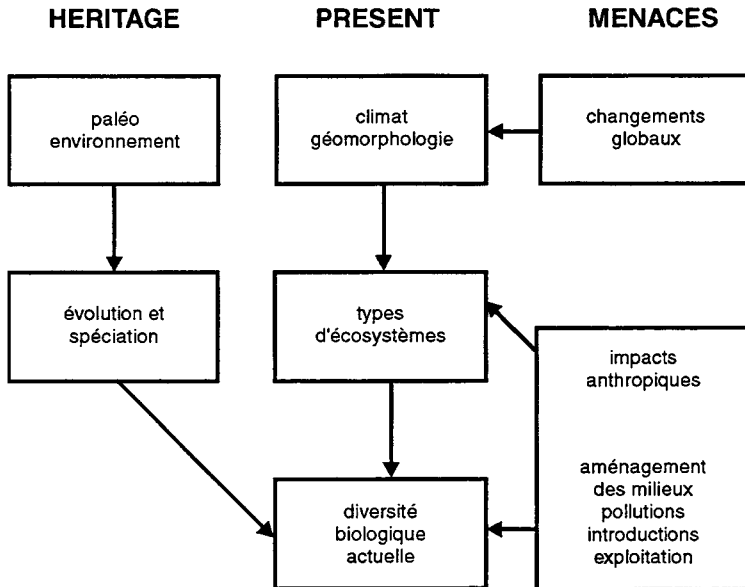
HERITAGE

PRESENT

MENACES

paléo environnement

climat géomorphologie

changements globaux

évolution et spéciation

types d'écosystèmes

impacts anthropiques

aménagement des milieux pollutions introductions exploitation

diversité biologique actuelle